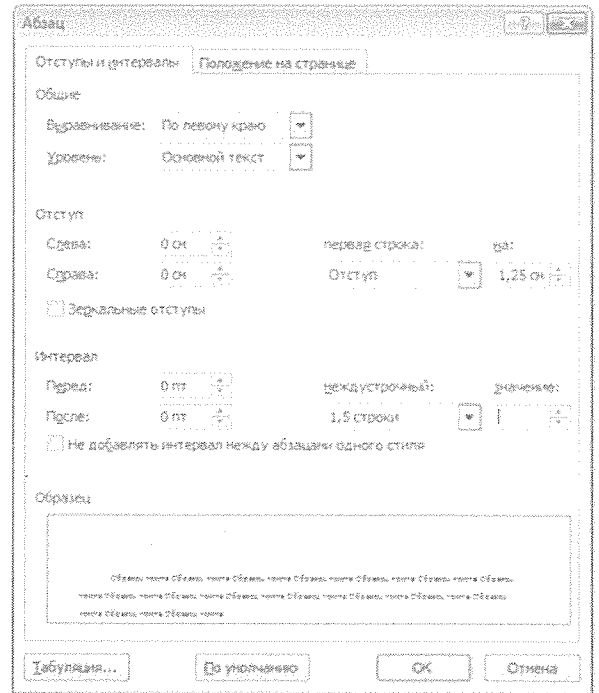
Абзац

?

Отступы и интервалы | Положение на странице

Общие

Выравнивание: По левому краю

Уровень: Основной текст

Отступ

Слева: 0 см

Справа: 0 см

первая строка: Отступ

на: 1,25 см

Зеркальные отступы

Интервал

Перед: 0 пт

После: 0 пт

междустрочный: 1,5 строки

значение:

Не добавлять интервал между абзацами одного стиля

Образец

Образец текста Образец текста Образец текста Образец текста Образец текста Образец текста Образец текста Образец текста Образец текста Образец текста Образец текста Образец текста Образец текста Образец текста Образец текста Образец текста

Табуляция... | По умолчанию | ОК | Отмена